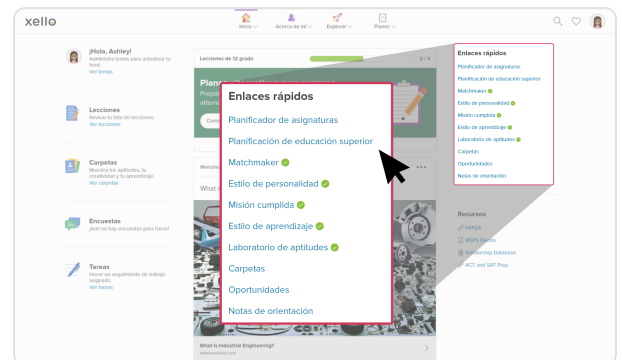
xello

Inicio Acerca de mí Explorar Planes

¡Hola, Ashley!
Admitimos temas para actualizar tu feed.
Ver temas

Lecciones
Revisar tu lista de lecciones.
Ver lecciones

Carpetas
Muestra tus aptitudes, tu creatividad y tu aprendizaje.
Ver carpetas

Encuestas
¡Aún no hay encuestas para hacer!

Tareas
Hacer un seguimiento de trabajo asignado.
Ver tareas

Lecciones de 12 grado
2 / 4

Plan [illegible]
Propo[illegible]
alterno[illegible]

Conti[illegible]

Manufa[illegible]

What i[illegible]

What is Industrial Engineering?
www.youtube.com

Enlaces rápidos
Planificador de asignaturas
Planificación de educación superior
Matchmaker
Estilo de personalidad
Misión cumplida
Estilo de aprendizaje
Laboratorio de aptitudes
Carpetas
Oportunidades
Notas de orientación

Enlaces rápidos
Planificador de asignaturas
Planificación de educación superior
Matchmaker
Estilo de personalidad
Misión cumplida
Estilo de aprendizaje
Laboratorio de aptitudes
Carpetas
Oportunidades
Notas de orientación

Recursos
FAFSA
MSPS Events
Scholarship Database
ACT and SAT Prep